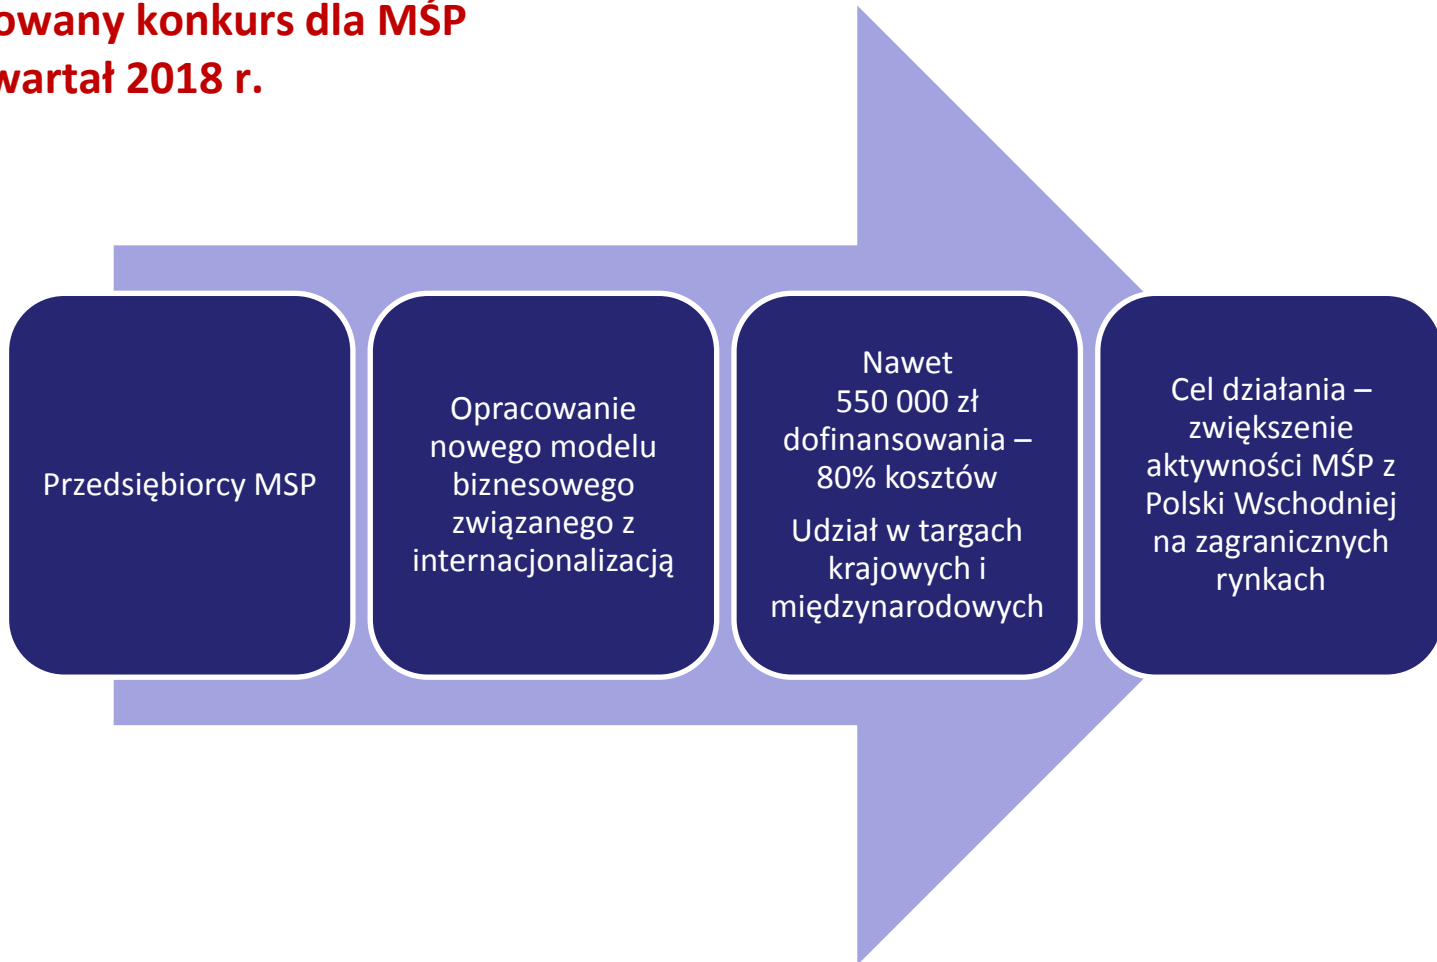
owany konkurs dla MŚP
wartał 2018 r.

Przedsiębiorcy MSP

Opracowanie nowego modelu biznesowego związanego z internacjonalizacją

Nawet 550 000 zł dofinansowania – 80% kosztów

Udział w targach krajowych i międzynarodowych

Cel działania – zwiększenie aktywności MŚP z Polski Wschodniej na zagranicznych rynkach